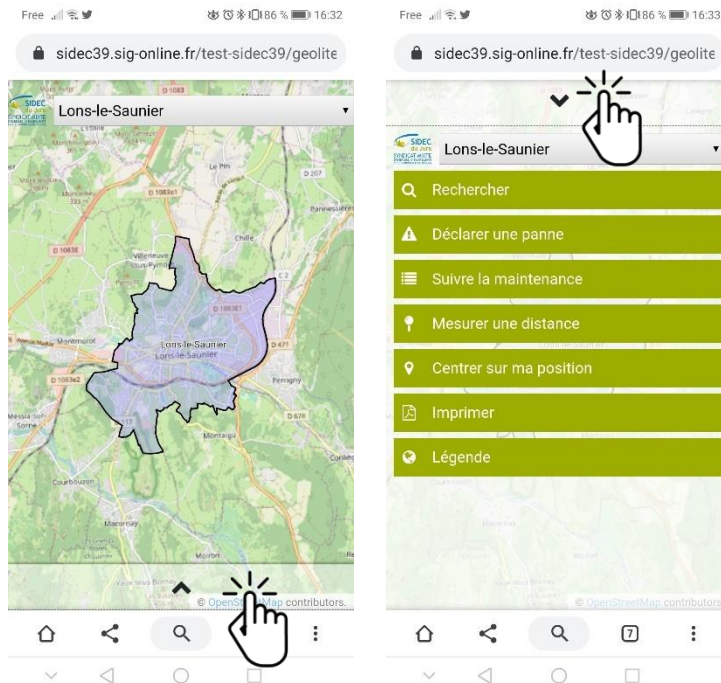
Free 86 % 16:32

sidec39.sig-online.fr/test-sidec39/geolite

SIDEC du Jura

Lons-le-Saunier

Le Pin

D 1083

D 207

Pannessières

D 1083

Villeneuve sous-Pymont

Chille

C2

D 1083

Avenue Marie

Montmorot

Lons-le-Saunier
Lons-le-Saunier

D 471

D 1083

Perrigny

Messia-sur-Sorne

D 678

Montaigu

Courbouzon

Macornay

Moiron

© OpenStreetMap contributors.

Free 86 % 16:33

sidec39.sig-online.fr/test-sidec39/geolite

SIDEC du Jura

Lons-le-Saunier

Rechercher

Déclarer une panne

Suivre la maintenance

Mesurer une distance

Centrer sur ma position

Imprimer

Légende

© OpenStreetMap contributors

7